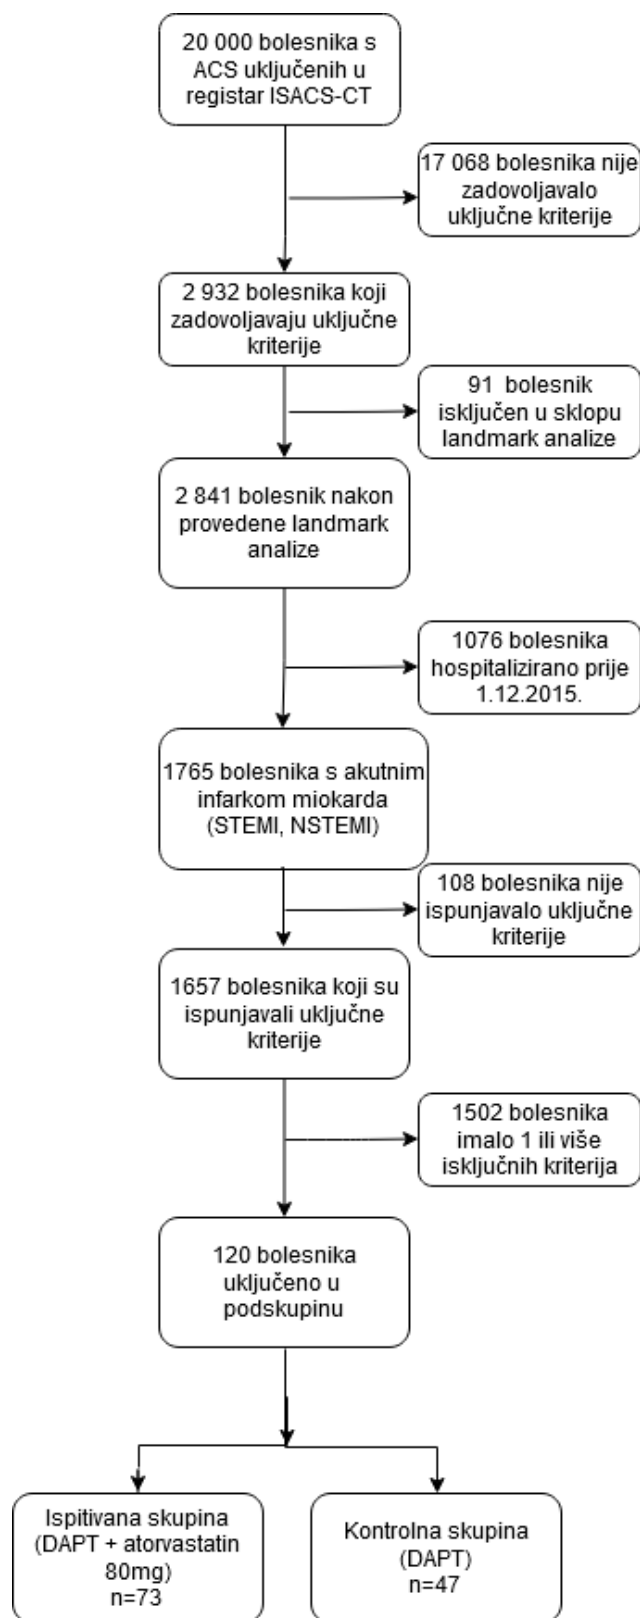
20 000 bolesnika s ACS uključenih u registar ISACS-CT

17 068 bolesnika nije zadovoljavalo uključne kriterije

2 932 bolesnika koji zadovoljavaju uključne kriterije

91 bolesnik isključen u sklopu landmark analize

2 841 bolesnik nakon provedene landmark analize

1076 bolesnika hospitalizirano prije 1.12.2015.

1765 bolesnika s akutnim infarkom miokarda (STEMI, NSTEMI)

108 bolesnika nije ispunjavalo uključne kriterije

1657 bolesnika koji su ispunjavali uključne kriterije

1502 bolesnika imalo 1 ili više isključnih kriterija

120 bolesnika uključeno u podskupinu

Ispitivana skupina (DAPT + atorvastatin 80mg) n=73

Kontrolna skupina (DAPT) n=47